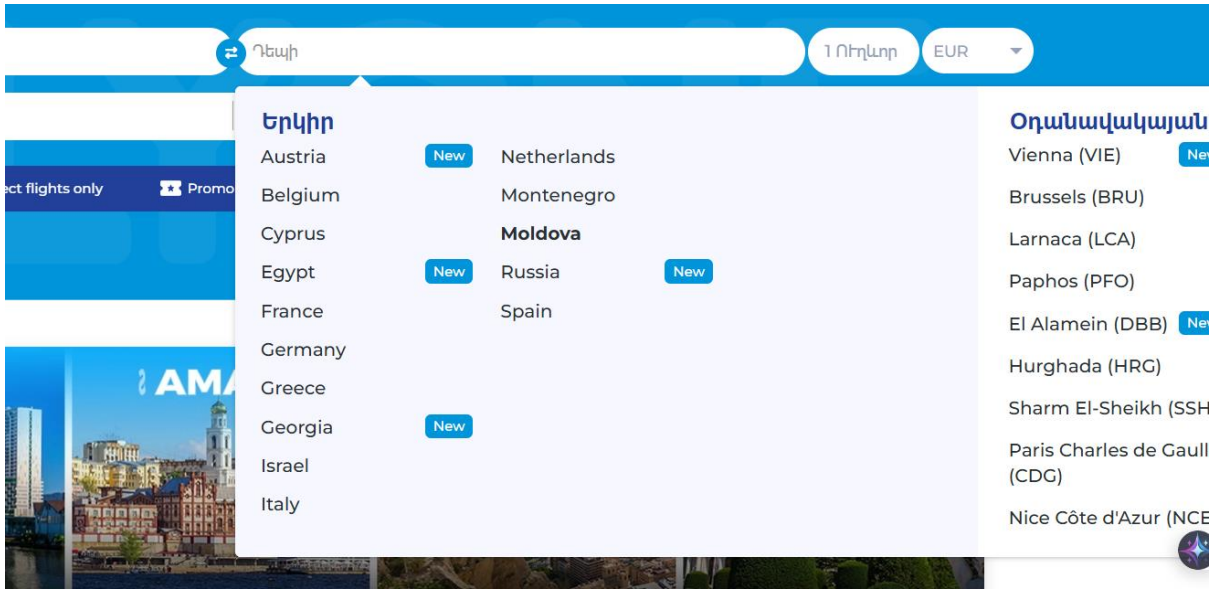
Դեպի

1 Ուղևոր

EUR

ect flights only

Promo

AMA

Երկիր

Austria New
Belgium
Cyprus
Egypt New
France
Germany
Greece
Georgia New
Israel
Italy

Netherlands
Montenegro
**Moldova**
Russia New
Spain

Օդանավակայան

Vienna (VIE) Ne
Brussels (BRU)
Larnaca (LCA)
Paphos (PFO)
El Alamein (DBB) Ne
Hurghada (HRG)
Sharm El-Sheikh (SSH
Paris Charles de Gaull (CDG)
Nice Côte d'Azur (NCE